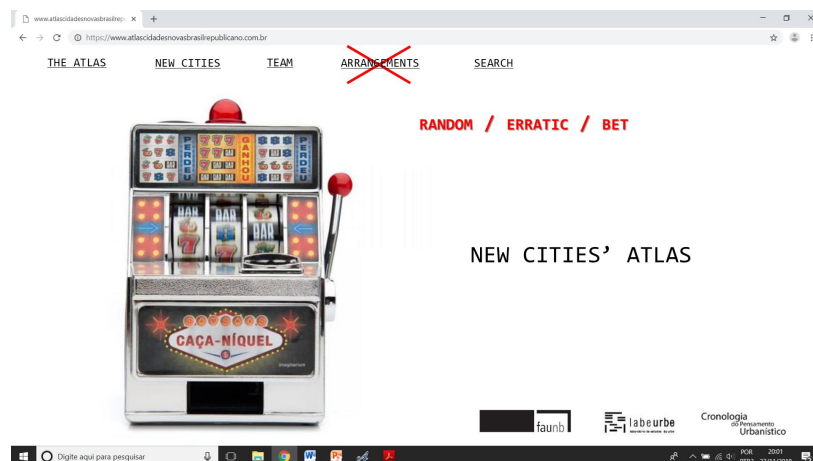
www.atlascidadesnovasbrasilrep ×

https://www.atlascidadesnovasbrasilrepublicano.com.br

THE ATLAS NEW CITIES TEAM ARRANGEMENTS SEARCH

RANDOM / ERRATIC / BET

PERDEU GANHOU PERDEU

BAR BAR BAR

CAÇA-NÍQUEL

NEW CITIES' ATLAS

faunb

labeurbe

Cronologia do Pensamento Urbanístico

Digite aqui para pesquisar

POR 20:01